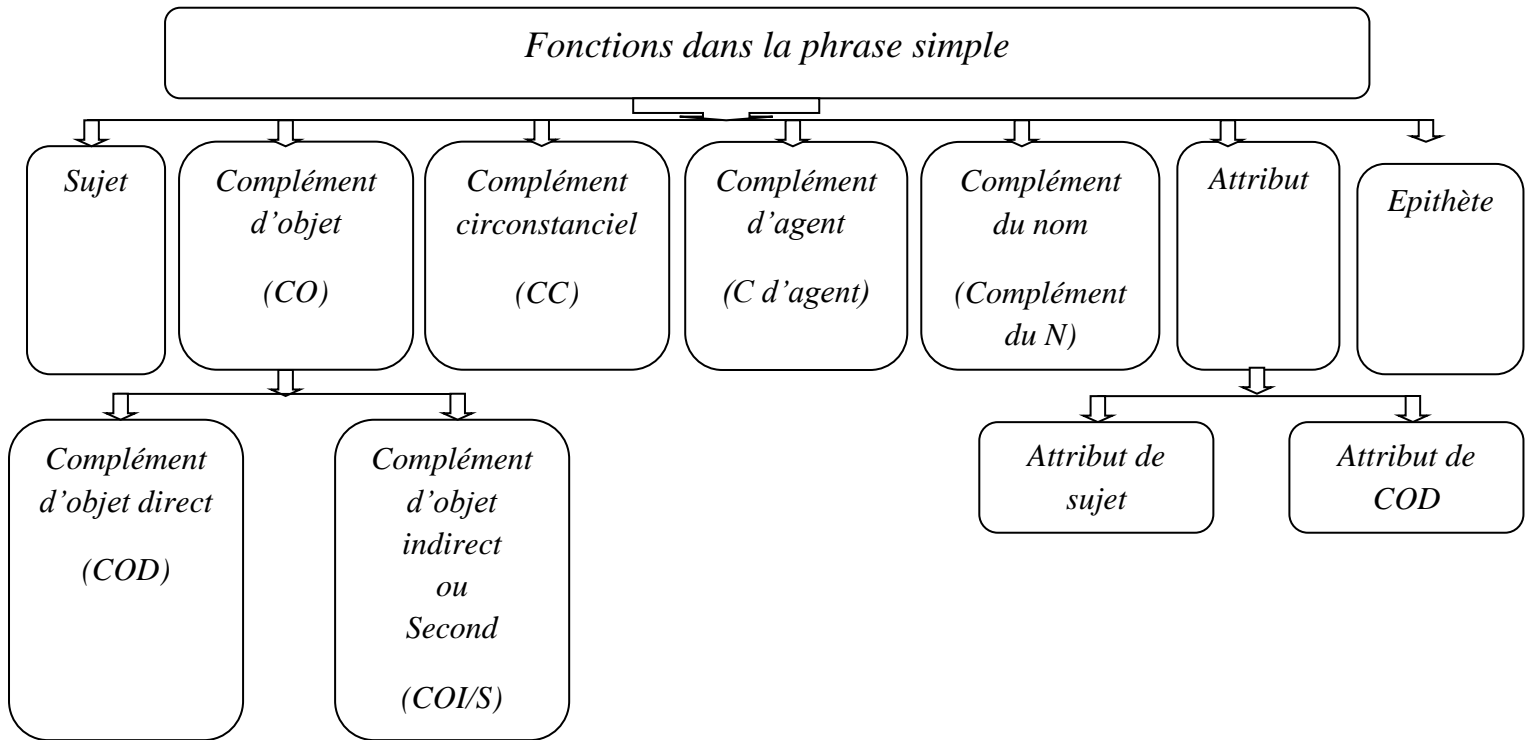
Fonctions dans la phrase simple

Sujet

Complément d'objet

(CO)

Complément circonstanciel

(CC)

Complément d'agent

(C d'agent)

Complément du nom

(Complément du N)

Attribut

Epithète

Complément d'objet direct

(COD)

Complément d'objet indirect ou Second

(COI/S)

Attribut de sujet

Attribut de COD